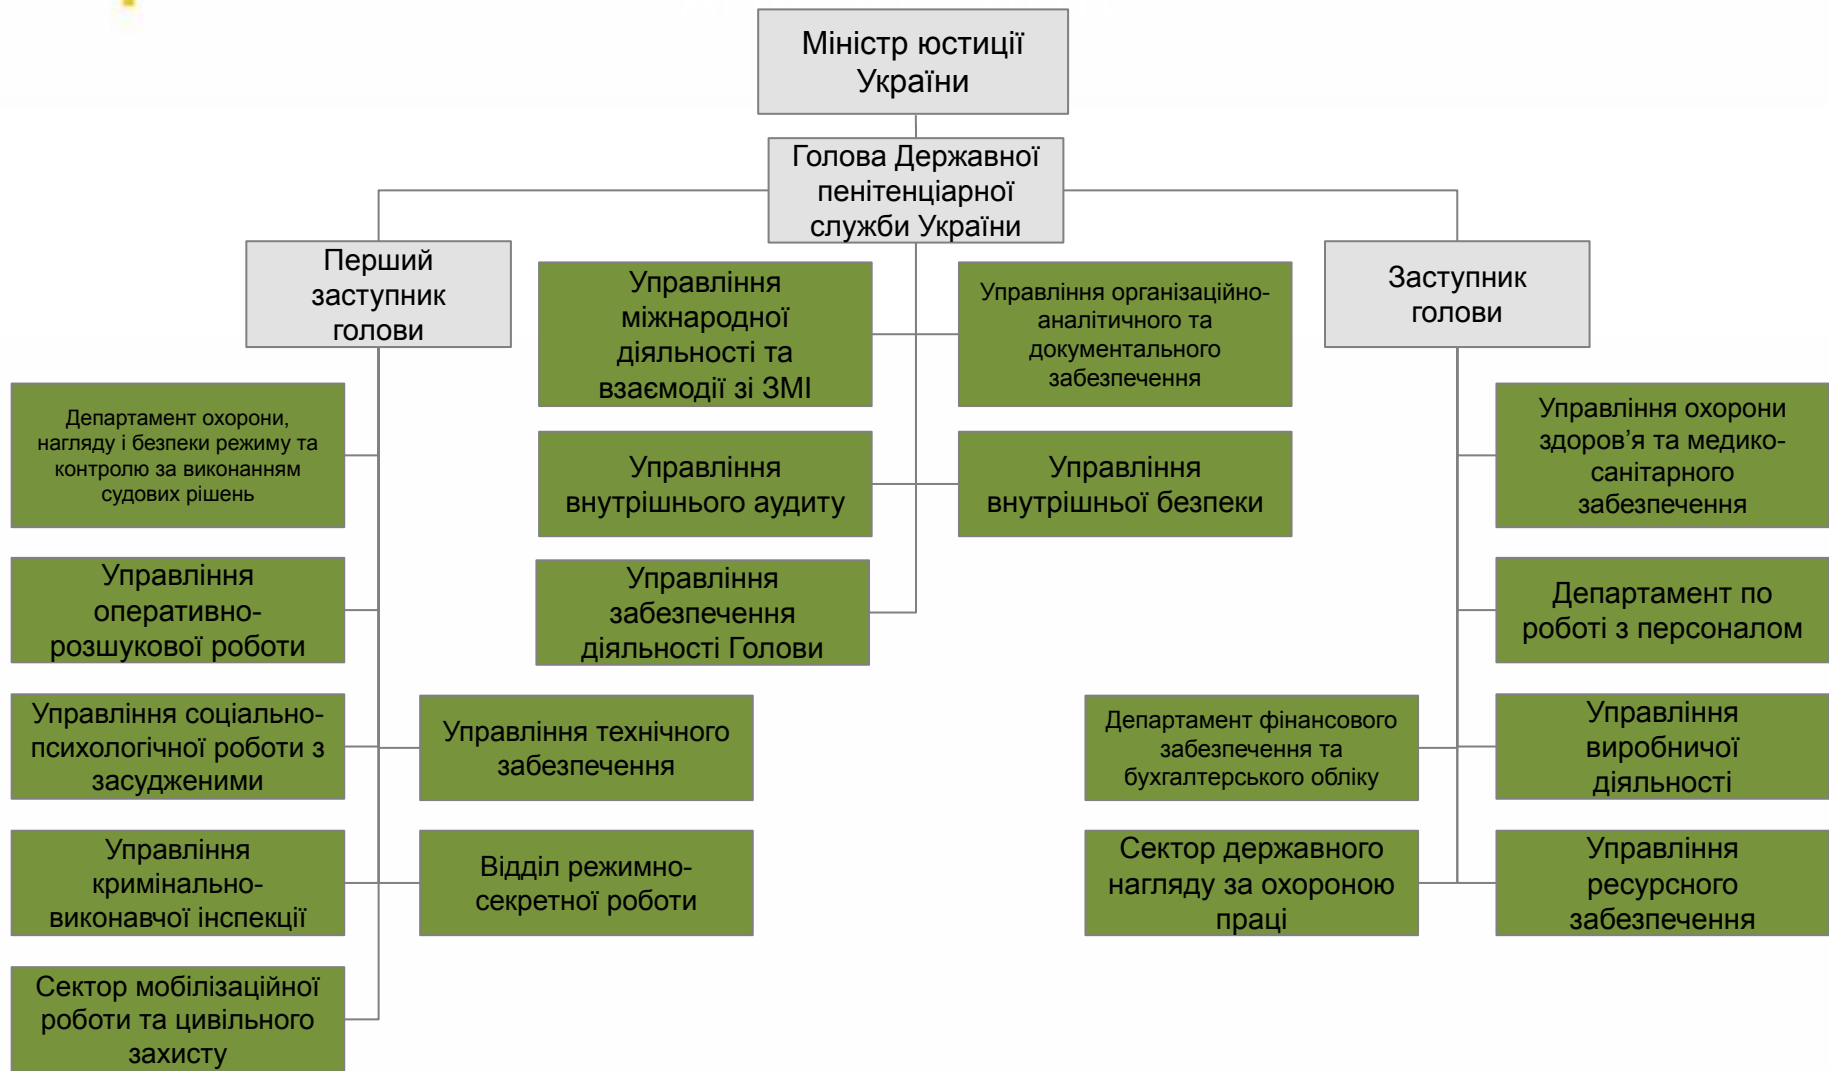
Міністр юстиції України

Голова Державної пенітенціарної служби України

Перший заступник голови

Управління міжнародної діяльності та взаємодії зі ЗМІ

Управління організаційно-аналітичного та документального забезпечення

Заступник голови

Департамент охорони, нагляду і безпеки режиму та контролю за виконанням судових рішень

Управління внутрішнього аудиту

Управління внутрішньої безпеки

Управління охорони здоров'я та медико-санітарного забезпечення

Управління оперативно-розшукової роботи

Управління забезпечення діяльності Голови

Департамент по роботі з персоналом

Управління соціально-психологічної роботи з засудженими

Управління технічного забезпечення

Департамент фінансового забезпечення та бухгалтерського обліку

Управління виробничої діяльності

Управління кримінально-виконавчої інспекції

Відділ режимно-секретної роботи

Сектор державного нагляду за охороною праці

Управління ресурсного забезпечення

Сектор мобілізаційної роботи та цивільного захисту